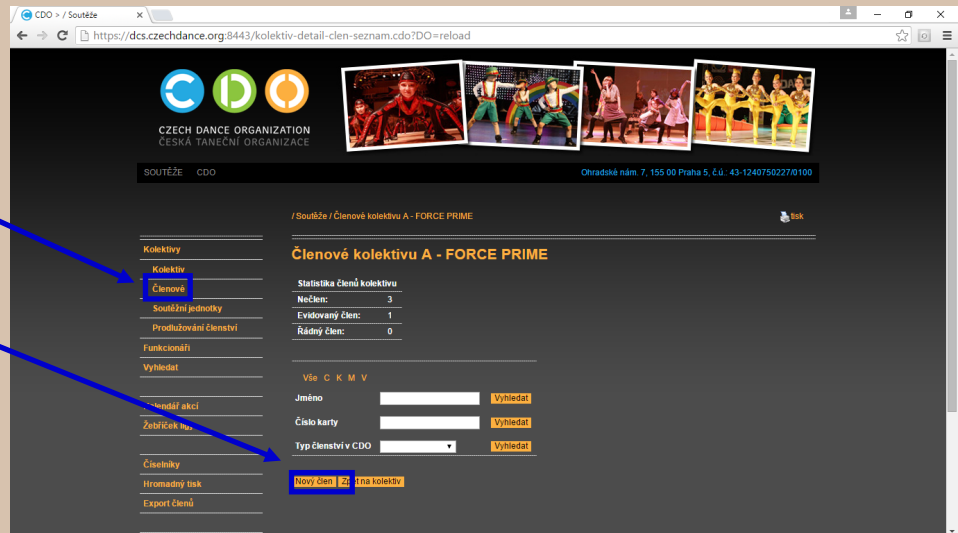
CDO > / Soutěže

https://dcs.czechdance.org:8443/kolektiv-detail-clen-seznam.cdo?DO=reload

CZECH DANCE ORGANIZATION
ČESKÁ TANEČNÍ ORGANIZACE

SOUTĚŽE CDO

Ohradské nám. 7, 155 00 Praha 5, č.ú.: 43-1240750227/0100

/ Soutěže / Členové kolektivu A - FORCE PRIME

tisk

Kolektivy
Kolektiv
Členové
Soutěžní jednotky
Prodlužování členství
Funkcionáři
Vyhledat
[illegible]lendář akcí
Žebříček l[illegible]
Číselníky
Hromadný tisk
Export členů

Členové kolektivu A - FORCE PRIME

| Statistika členů kolektivu | |
|---|---|
| Nečlen: | 3 |
| Evidovaný člen: | 1 |
| Řádný člen: | 0 |

Vše C K M V

Jméno Vyhledat
Číslo karty Vyhledat
Typ členství v CDO Vyhledat

Nový člen Zp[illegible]t na kolektiv